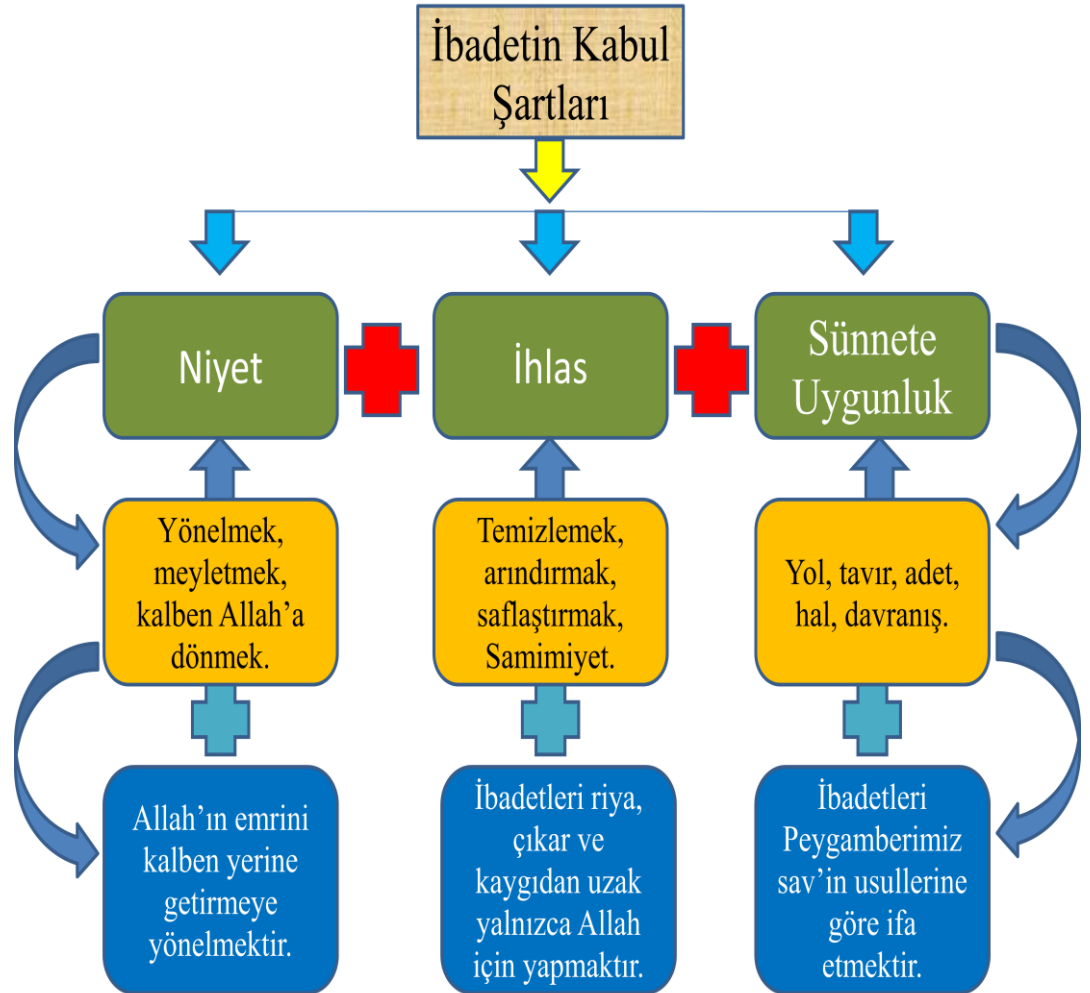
İbadetin Kabul Şartları

Niyet

İhlas

Sünnete Uygunluk

Yönelmek, meyletmek, kalben Allah'a dönmek.

Temizlemek, arındırmak, saflaştırmak, Samimiyet.

Yol, tavır, adet, hal, davranış.

Allah'ın emrini kalben yerine getirmeye yönelmektir.

İbadetleri riya, çıkar ve kaygıdan uzak yalnızca Allah için yapmaktır.

İbadetleri Peygamberimiz sav'in usullerine göre ifa etmektir.